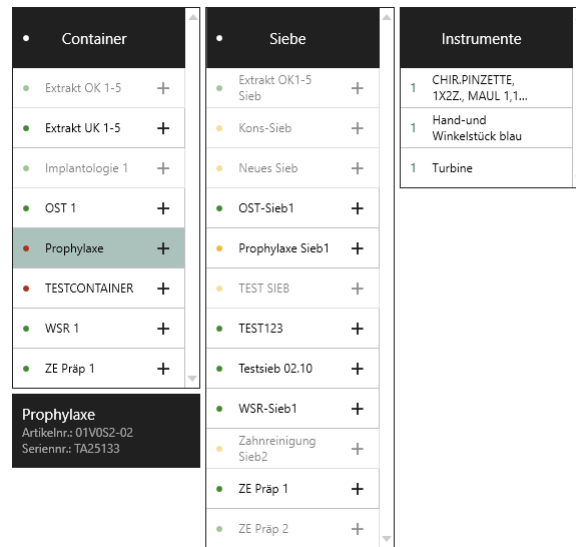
Container

Extrakt OK 1-5 +
Extrakt UK 1-5 +
Implantologie 1 +
OST 1 +
Prophylaxe +
TESTCONTAINER +
WSR 1 +
ZE Präp 1 +

Prophylaxe
Artikelnr.: 01V0S2-02
Seriennr.: TA25133

Siebe

Extrakt OK1-5 Sieb +
Kons-Sieb +
Neues Sieb +
OST-Sieb1 +
Prophylaxe Sieb1 +
TEST SIEB +
TEST123 +
Testsieb 02.10 +
WSR-Sieb1 +
Zahnreinigung Sieb2 +
ZE Präp 1 +
ZE Präp 2 +

Instrumente

| 1 | CHIR.PINZETTE, 1X2Z., MAUL 1,1... |
|---|---|
| 1 | Hand-und Winkelstück blau |
| 1 | Turbine |